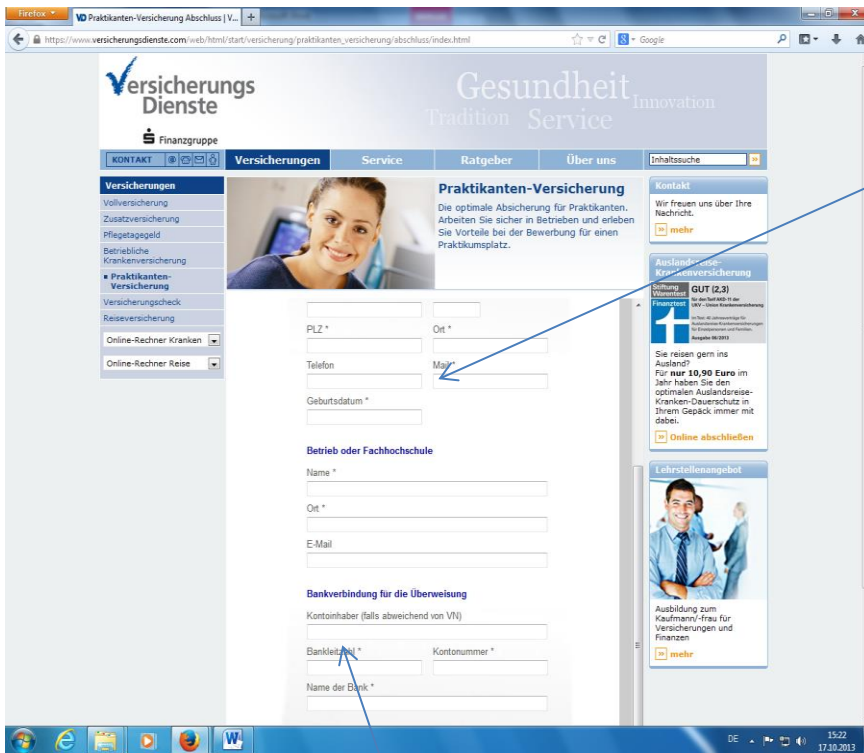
Firefox

VD Praktikanten-Versicherung Abschluss | V...

https://www.versicherungsdienste.com/web/html/start/versicherung/praktikanten_versicherung/abschluss/index.html

Google

Versicherungs Dienste

Finanzgruppe

Gesundheit Innovation Tradition Service

KONTAKT

Versicherungen | Service | Ratgeber | Über uns

Inhaltssuche

Versicherungen
Vollversicherung
Zusatzversicherung
Pflegetagegeld
Betriebliche Krankenversicherung
▪ Praktikanten-Versicherung
Versicherungscheck
Reiseversicherung

Online-Rechner Kranken
Online-Rechner Reise

Praktikanten-Versicherung

Die optimale Absicherung für Praktikanten. Arbeiten Sie sicher in Betrieben und erleben Sie Vorteile bei der Bewerbung für einen Praktikumsplatz.

PLZ *
Ort *
Telefon
Mail *
Geburtsdatum *

Betrieb oder Fachhochschule

Name *
Ort *
E-Mail

Bankverbindung für die Überweisung

Kontoinhaber (falls abweichend von VN)
Bankleitzahl *
Kontonummer *
Name der Bank *

Kontakt
Wir freuen uns über Ihre Nachricht.
mehr

Auslandsreise-Krankenversicherung

Stiftung Warentest Finanztest GUT (2,3)
Ausgabe 06/2013

Sie reisen gern ins Ausland?
Für nur 10,90 Euro im Jahr haben Sie den optimalen Auslandsreise-Kranken-Dauerschutz in Ihrem Gepäck immer mit dabei.
Online abschließen

Lehrstellenangebot
Ausbildung zum Kaufmann/-frau für Versicherungen und Finanzen
mehr

DE
15:22
17.10.2013